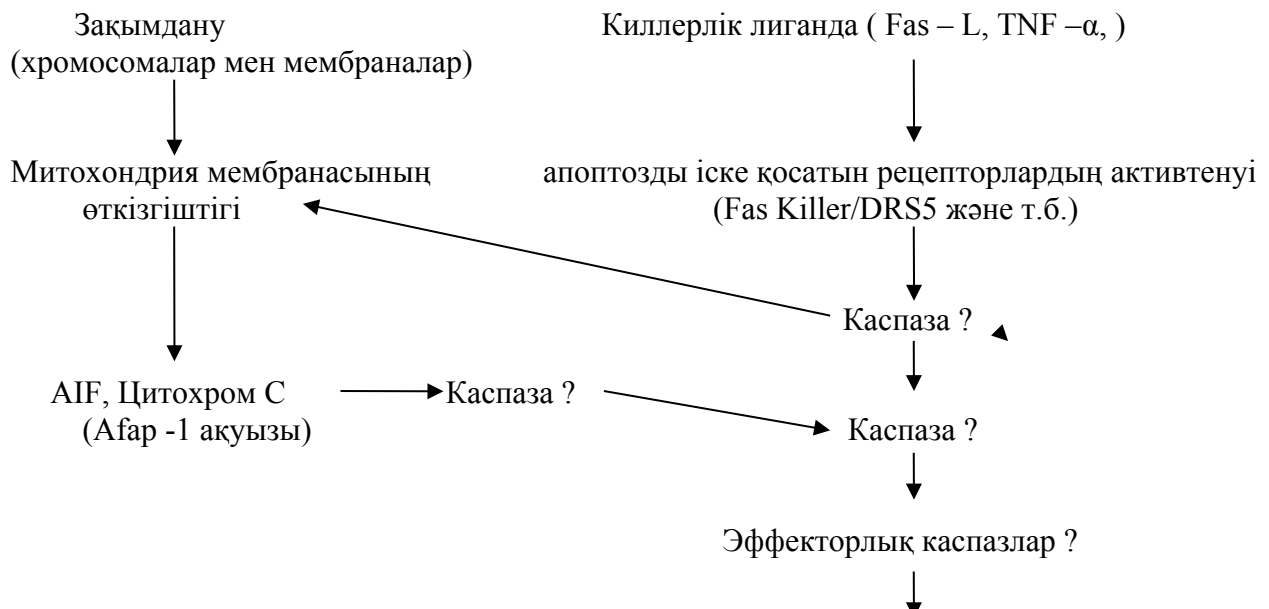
Зақымдану
(хромосомалар мен мембраналар)

Киллерлік лиганда ( Fas – L, TNF –α, )

Митохондрия мембранасының өткізгіштігі

апоптозды іске қосатын рецепторлардың активтенуі
(Fas Killer/DRS5 және т.б.)

Каспаза ?

AIF, Цитохром С
(Afap -1 ақуызы)

Каспаза ?

Каспаза ?

Эффекторлық каспазлар ?